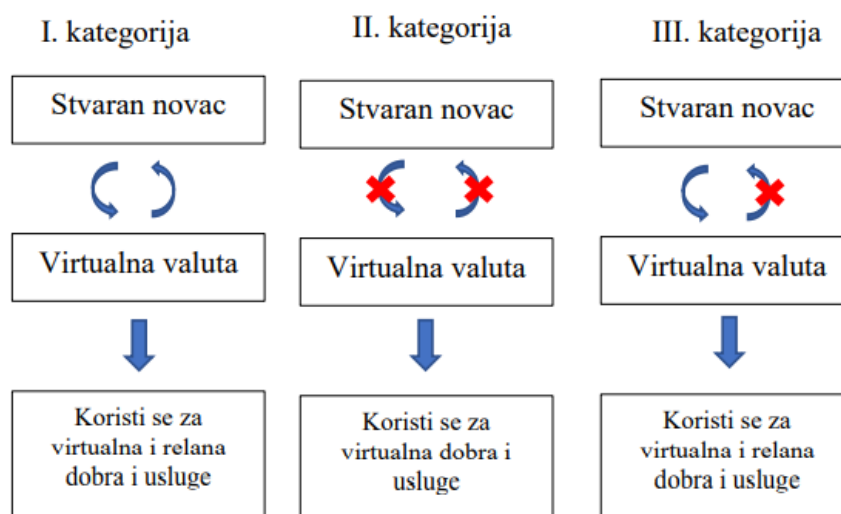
I. kategorija

Stvaran novac

Virtualna valuta

Koristi se za virtualna i relana dobra i usluge

II. kategorija

Stvaran novac

Virtualna valuta

Koristi se za virtualna dobra i usluge

III. kategorija

Stvaran novac

Virtualna valuta

Koristi se za virtualna i relana dobra i usluge